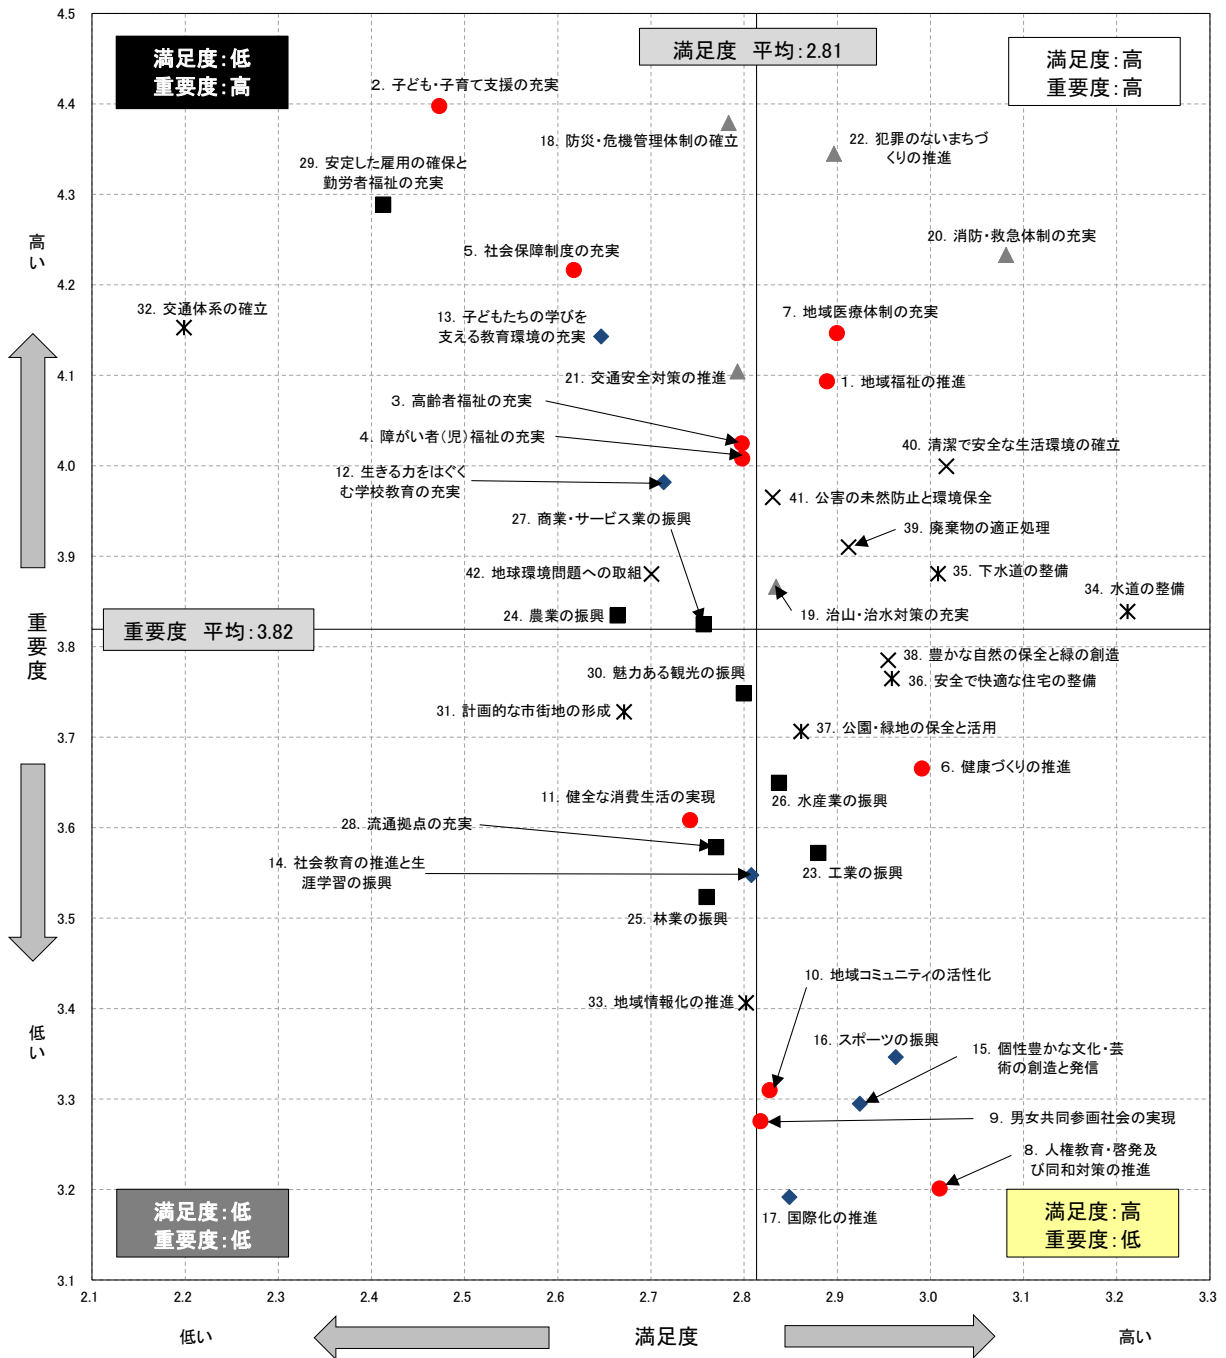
満足度:低
重要度:高

満足度　平均:2.81

満足度:高
重要度:高

4.5
4.4
4.3
4.2
4.1
4.0
3.9
3.8
3.7
3.6
3.5
3.4
3.3
3.2
3.1

高い

重要度

低い

2. 子ども・子育て支援の充実
18. 防災・危機管理体制の確立
22. 犯罪のないまちづくりの推進
29. 安定した雇用の確保と勤労者福祉の充実
20. 消防・救急体制の充実
5. 社会保障制度の充実
32. 交通体系の確立
13. 子どもたちの学びを支える教育環境の充実
7. 地域医療体制の充実
21. 交通安全対策の推進
1. 地域福祉の推進
3. 高齢者福祉の充実
4. 障がい者(児)福祉の充実
40. 清潔で安全な生活環境の確立
12. 生きる力をはぐくむ学校教育の充実
41. 公害の未然防止と環境保全
27. 商業・サービス業の振興
39. 廃棄物の適正処理
42. 地球環境問題への取組
35. 下水道の整備
34. 水道の整備
24. 農業の振興
19. 治山・治水対策の充実

重要度　平均:3.82

38. 豊かな自然の保全と緑の創造
30. 魅力ある観光の振興
36. 安全で快適な住宅の整備
31. 計画的な市街地の形成
37. 公園・緑地の保全と活用
6. 健康づくりの推進
11. 健全な消費生活の実現
26. 水産業の振興
28. 流通拠点の充実
14. 社会教育の推進と生涯学習の振興
23. 工業の振興
25. 林業の振興
10. 地域コミュニティの活性化
33. 地域情報化の推進
16. スポーツの振興
15. 個性豊かな文化・芸術の創造と発信
9. 男女共同参画社会の実現
8. 人権教育・啓発及び同和対策の推進
17. 国際化の推進

満足度:低
重要度:低

満足度:高
重要度:低

2.1　2.2　2.3　2.4　2.5　2.6　2.7　2.8　2.9　3.0　3.1　3.2　3.3

低い　満足度　高い